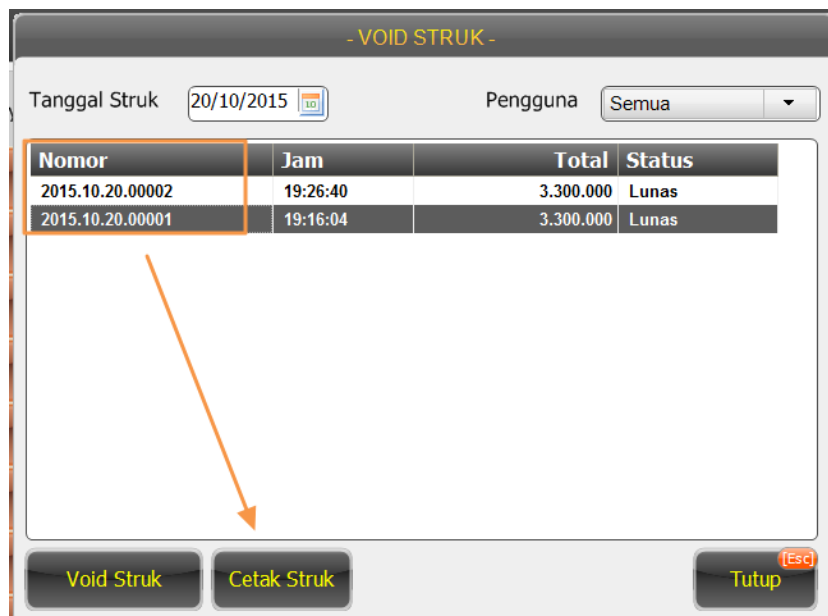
- VOID STRUK -

Tanggal Struk 20/10/2015 10

Pengguna Semua

| Nomor | Jam | Total | Status |
|---|---|---|---|
| 2015.10.20.00002 | 19:26:40 | 3.300.000 | Lunas |
| 2015.10.20.00001 | 19:16:04 | 3.300.000 | Lunas |

Void Struk

Cetak Struk

[Esc]

Tutup